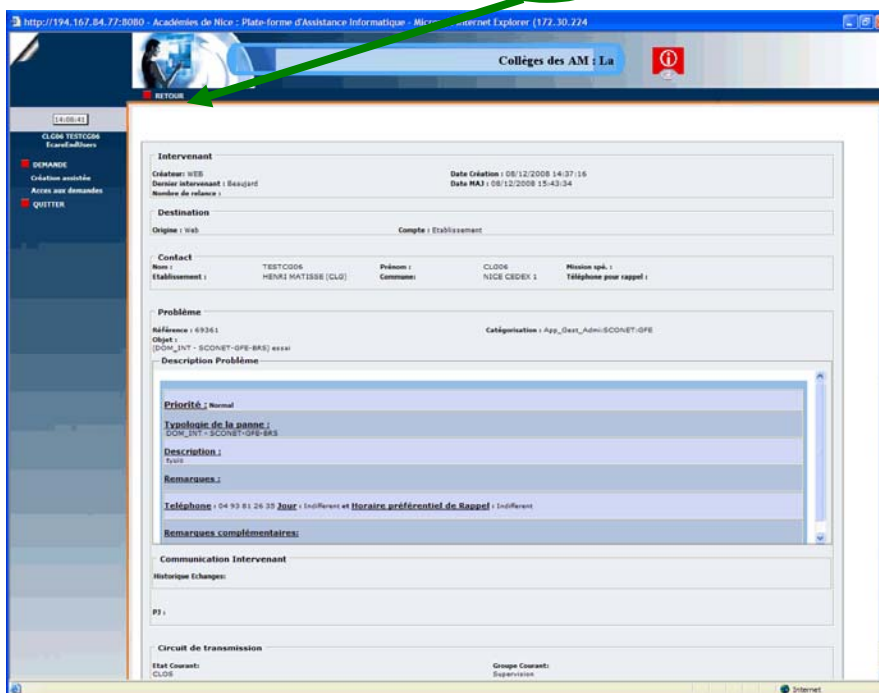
http://194.167.84.77:8080 - Académies de Nice : Plate-forme d'Assistance Informatique - Micro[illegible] Internet Explorer (172.30.224

Collèges des AM : La

RETOUR

14:08:41

CLG06 TESTCG06
EcaroEndUsers

DEMANDE
Création assistée
Acces aux demandes
QUITTER

Intervenant

Créateur: WEB
Dernier intervenant : Beaujard
Nombre de relance :
Date Création : 08/12/2008 14:37:16
Date MAJ : 08/12/2008 15:43:34

Destination

Origine : Web
Compte : Etablissement

Contact

| Nom : | TESTCG06 | Prénom : | CL006 | Mission spé. : |
|---|---|---|---|---|
| Etablissement : | HENRI MATISSE (CLG) | Commune : | NICE CEDEX 1 | Téléphone pour rappel : |

Problème

Référence : 69361
Catégorisation : App_Gest_Admi:SCONET-GFE
Objet :
[DOM_INT - SCONET-GFE-BRS] essai

Description Problème

Priorité : Normal

Typologie de la panne :
DOM_INT - SCONET-GFE-BRS

Description :
Essai

Remarques :

Téléphone : 04 93 81 26 35 Jour : Indifferent et Horaire préférentiel de Rappel : Indifferent

Remarques complémentaires:

Communication Intervenant

Historique Echanges:

PJ :

Circuit de transmission

Etat Courant:
CLOS
Groupe Courant:
Supervision

Internet